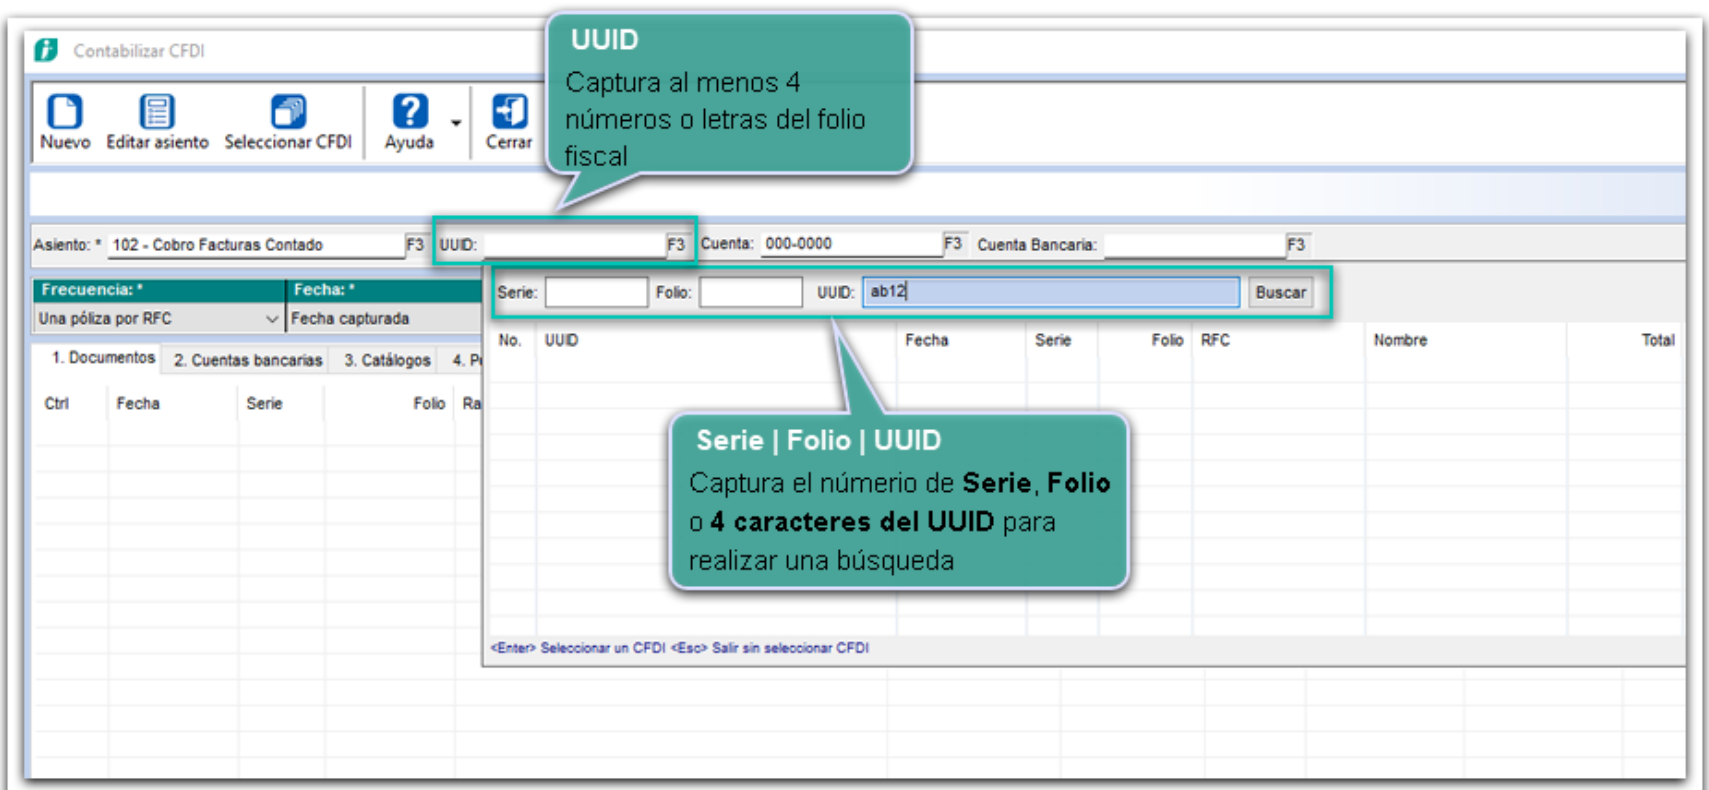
Contabilizar CFDI

Nuevo Editar asiento Seleccionar CFDI Ayuda Cerrar

UUID
Captura al menos 4 números o letras del folio fiscal

Asiento: * 102 - Cobro Facturas Contado F3 UUID: F3 Cuenta: 000-0000 F3 Cuenta Bancaria: F3

Frecuencia: * Fecha: *
Una póliza por RFC Fecha capturada

1. Documentos 2. Cuentas bancarias 3. Catálogos 4. P

Ctrl Fecha Serie Folio Ra

Serie: Folio: UUID: ab12 Buscar

| No. | UUID | Fecha | Serie | Folio | RFC | Nombre | Total |
|---|---|---|---|---|---|---|---|

Serie | Folio | UUID
Captura el número de **Serie**, **Folio** o **4 caracteres del UUID** para realizar una búsqueda

<Enter> Seleccionar un CFDI <Esc> Salir sin seleccionar CFDI